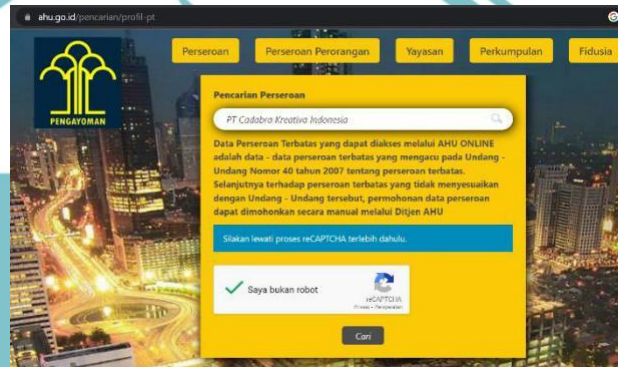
ahu.go.id/pencarian/profil-pt

PENGAYOMAN

Perseroan | Perseroan Perorangan | Yayasan | Perkumpulan | Fidusia

Pencarian Perseroan

PT Cadabra Kreativa Indonesia

Data Perseroan Terbatas yang dapat diakses melalui AHU ONLINE adalah data - data perseroan terbatas yang mengacu pada Undang - Undang Nomor 40 tahun 2007 tentang perseroan terbatas. Selanjutnya terhadap perseroan terbatas yang tidak menyesuaikan dengan Undang - Undang tersebut, permohonan data perseroan dapat dimohonkan secara manual melalui Ditjen AHU

Silakan lewati proses reCAPTCHA terlebih dahulu.

Saya bukan robot

reCAPTCHA
Privasi - Persyaratan

Cari